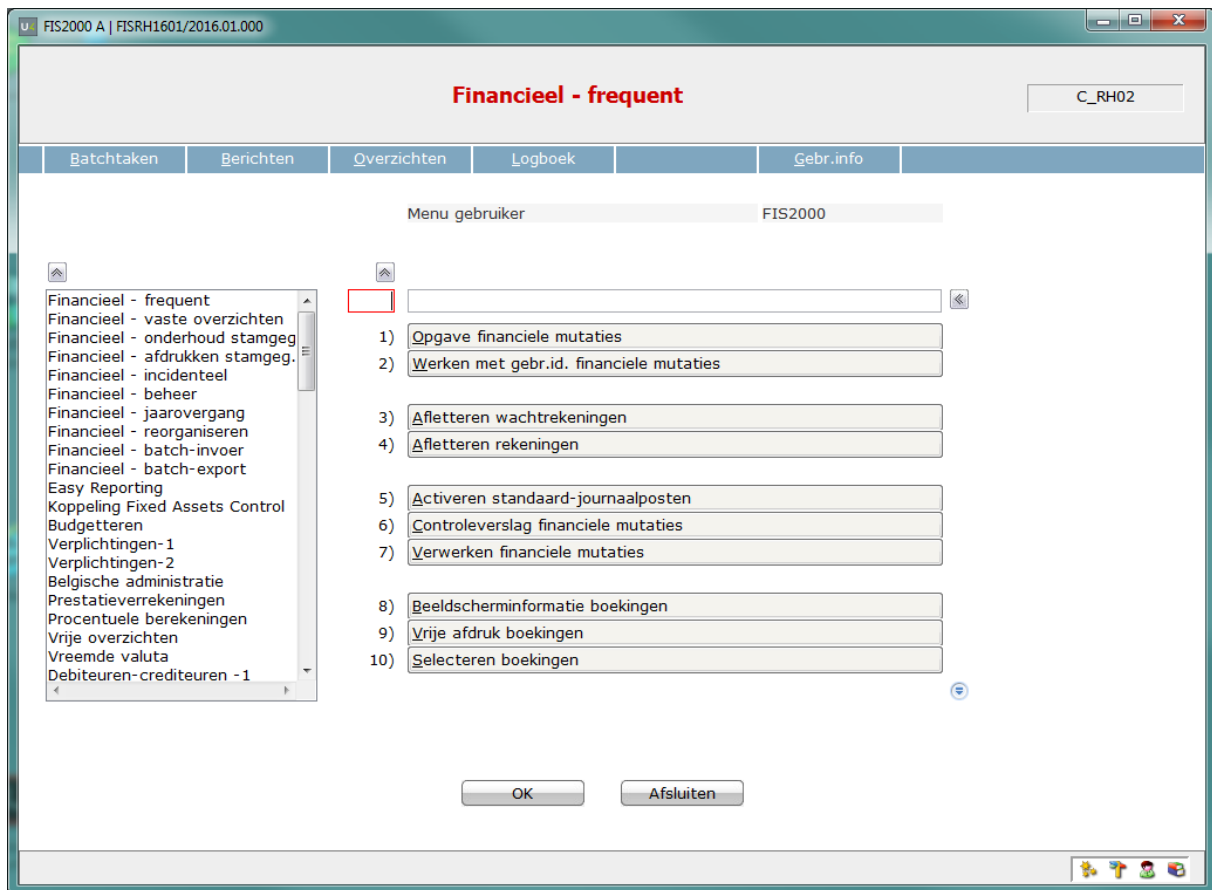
FIS2000 A | FISRH1601/2016.01.000

Financieel - frequent

C_RH02

Batchtaken | Berichten | Overzichten | Logboek | Gebr.info

Menu gebruiker FIS2000

Financieel - frequent
Financieel - vaste overzichten
Financieel - onderhoud stamgeg
Financieel - afdrukken stamgeg.
Financieel - incidenteel
Financieel - beheer
Financieel - jaarovergang
Financieel - reorganiseren
Financieel - batch-invoer
Financieel - batch-export
Easy Reporting
Koppeling Fixed Assets Control
Budgetteren
Verplichtingen-1
Verplichtingen-2
Belgische administratie
Prestatieverrekeningen
Procentuele berekeningen
Vrije overzichten
Vreemde valuta
Debiteuren-crediteuren -1

1) Opgave financiele mutaties
2) Werken met gebr.id. financiele mutaties

3) Afletteren wachtrekeningen
4) Afletteren rekeningen

5) Activeren standaard-journaalposten
6) Controleverslag financiele mutaties
7) Verwerken financiele mutaties

8) Beeldscherminformatie boekingen
9) Vrije afdruk boekingen
10) Selecteren boekingen

OK
Afsluiten